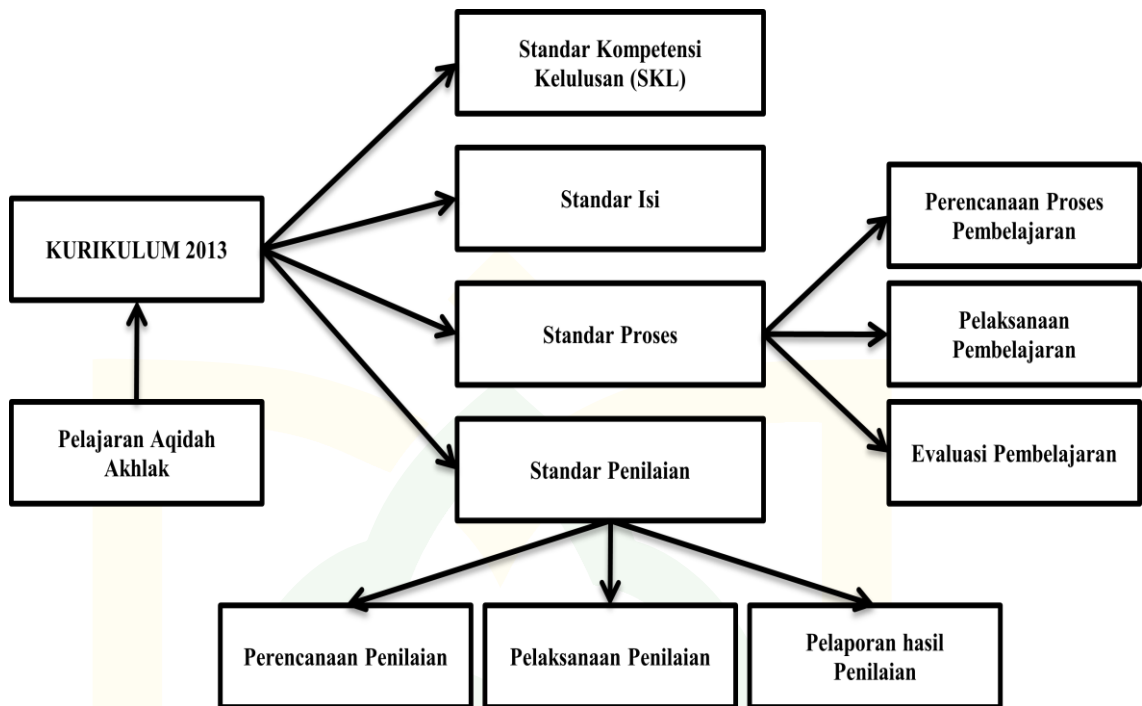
Standar Kompetensi Kelulusan (SKL)

Standar Isi

KURIKULUM 2013

Standar Proses

Perencanaan Proses Pembelajaran

Pelaksanaan Pembelajaran

Evaluasi Pembelajaran

Pelajaran Aqidah Akhlak

Standar Penilaian

Perencanaan Penilaian

Pelaksanaan Penilaian

Pelaporan hasil Penilaian